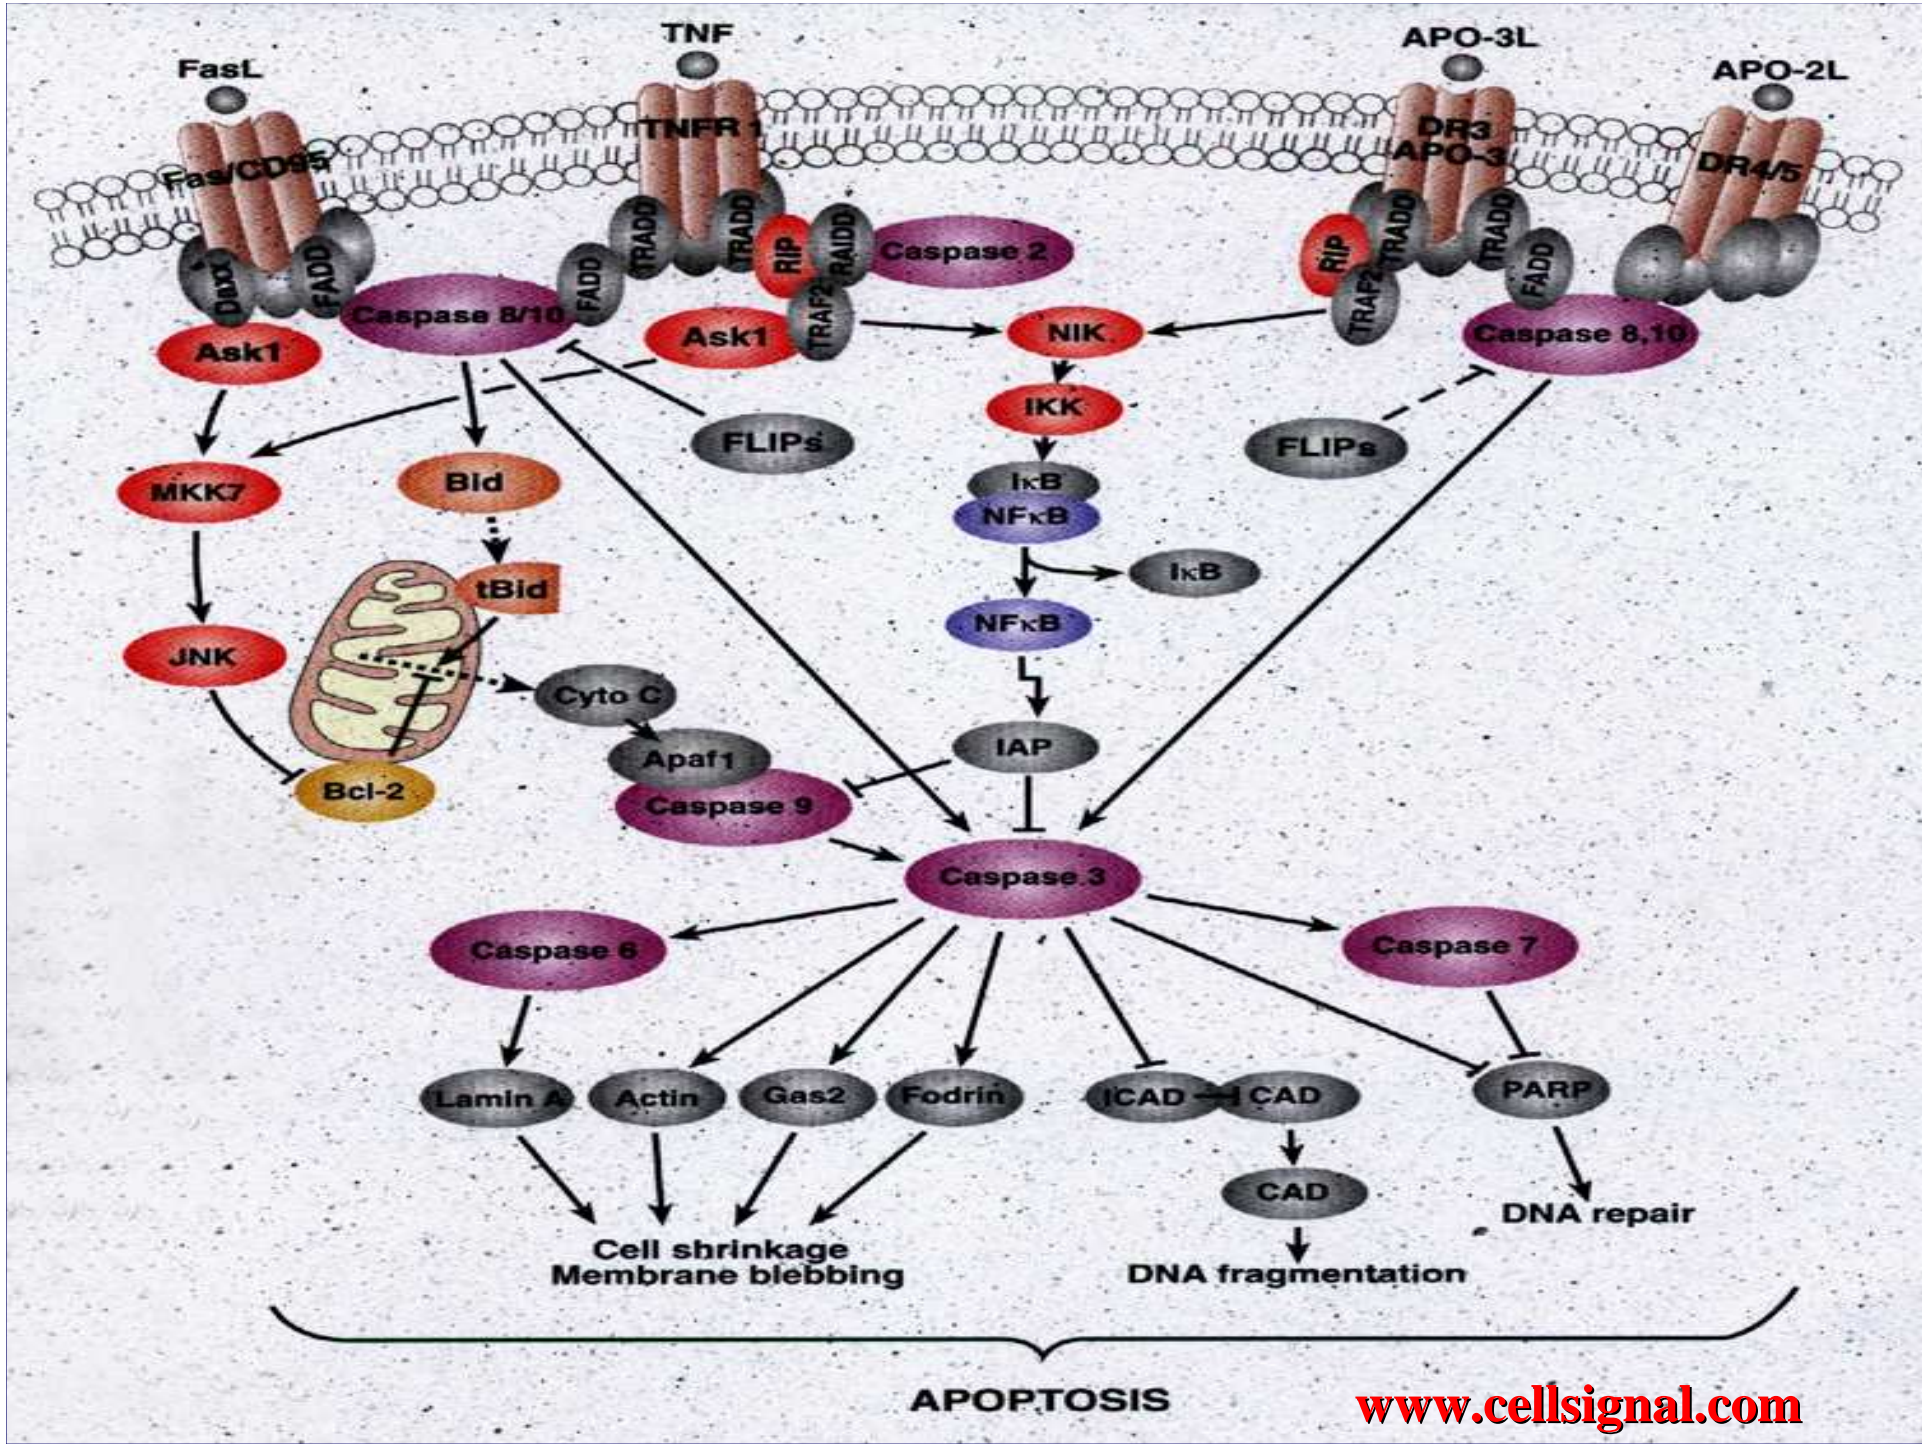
FasL
TNF
APO-3L
APO-2L
Fas/CD95
TNFR 1
DR3 APO-3
DR4/5
Daxx
FADD
TRADD
TRADD
RIP
RAIDD
Caspase 2
RIP
TRADD
TRADD
FADD
Caspase 8/10
FADD
TRAF2
TRAF2
Ask1
Ask1
NIK
Caspase 8,10
IKK
FLIPs
FLIPs
MKK7
Bid
IκB
NFκB
IκB
tBid
NFκB
JNK
Cyto C
Apaf1
IAP
Bcl-2
Caspase 9
Caspase 3
Caspase 6
Caspase 7
Lamin A
Actin
Gas2
Fodrin
ICAD
CAD
PARP
CAD
DNA repair
Cell shrinkage
Membrane blebbing
DNA fragmentation
APOPTOSIS
www.cellsignal.com